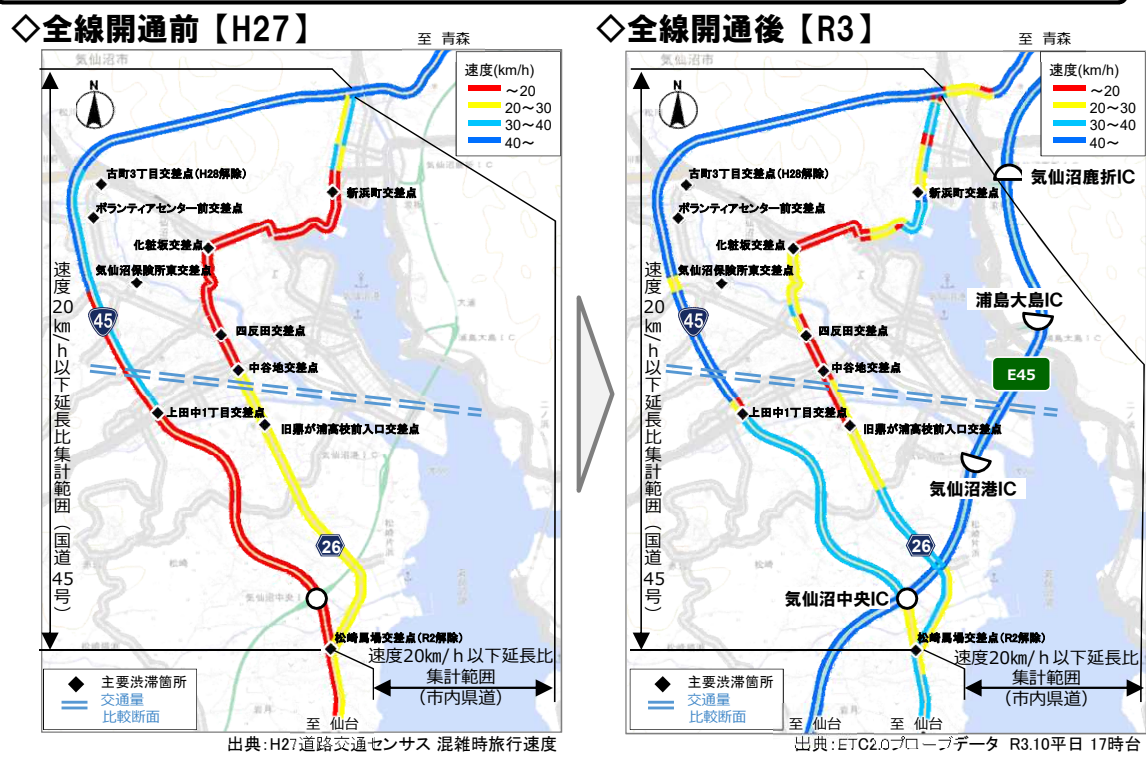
◇全線開通前【H27】

至 青森

気仙沼市

速度(km/h)
~20
20~30
30~40
40~

古町3丁目交差点(H28解除)
ボランティアセンター前交差点
新浜町交差点
化粧坂交差点
気仙沼保険所東交差点
四反田交差点
中谷地交差点
上田中1丁目交差点
旧鼎が浦高校前入口交差点
松崎馬場交差点(R2解除)

速度20km/h以下延長比集計範囲(国道45号)

45
26

速度20km/h以下延長比集計範囲(市内県道)

主要渋滞箇所
交通量比較断面

至 仙台

出典:H27道路交通センサス 混雑時旅行速度

◇全線開通後【R3】

至 青森

速度(km/h)
~20
20~30
30~40
40~

気仙沼鹿折IC
古町3丁目交差点(H28解除)
ボランティアセンター前交差点
新浜町交差点
化粧坂交差点
気仙沼保険所東交差点
浦島大島IC
四反田交差点
中谷地交差点
E45
上田中1丁目交差点
旧鼎が浦高校前入口交差点
気仙沼港IC
気仙沼中央IC
松崎馬場交差点(R2解除)

速度20km/h以下延長比集計範囲(国道45号)

45
26

速度20km/h以下延長比集計範囲(市内県道)

主要渋滞箇所
交通量比較断面

至 仙台
至 仙台

出典:ETC2.0プローブデータ R3.10平日 17時台